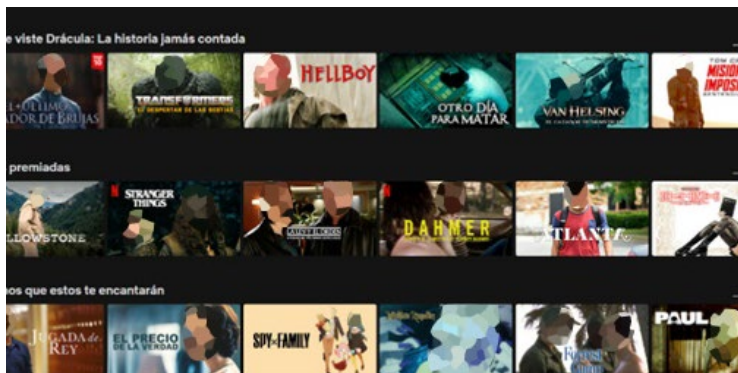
e viste Drácula: La historia jamás contada

EL ÚLTIMO
ADOR DE BRUJAS

TRANSFORMERS
EL DESPERTAR DE LAS BESTIAS

HELLBOY

OTRO DÍA
PARA MATAR

VAN HELSING
EL CAZADOR DE MONSTRUOS

TOM CR
MISIÓN
IMPOSI

premiadas

LLOWSTONE

STRANGER
THINGS

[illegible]

DAHMER

ATLANTA

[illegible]

os que estos te encantarán

JUGADA de
REY

EL PRECIO
DE LA VERDAD

SPY×FAMILY

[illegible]

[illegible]

PAUL